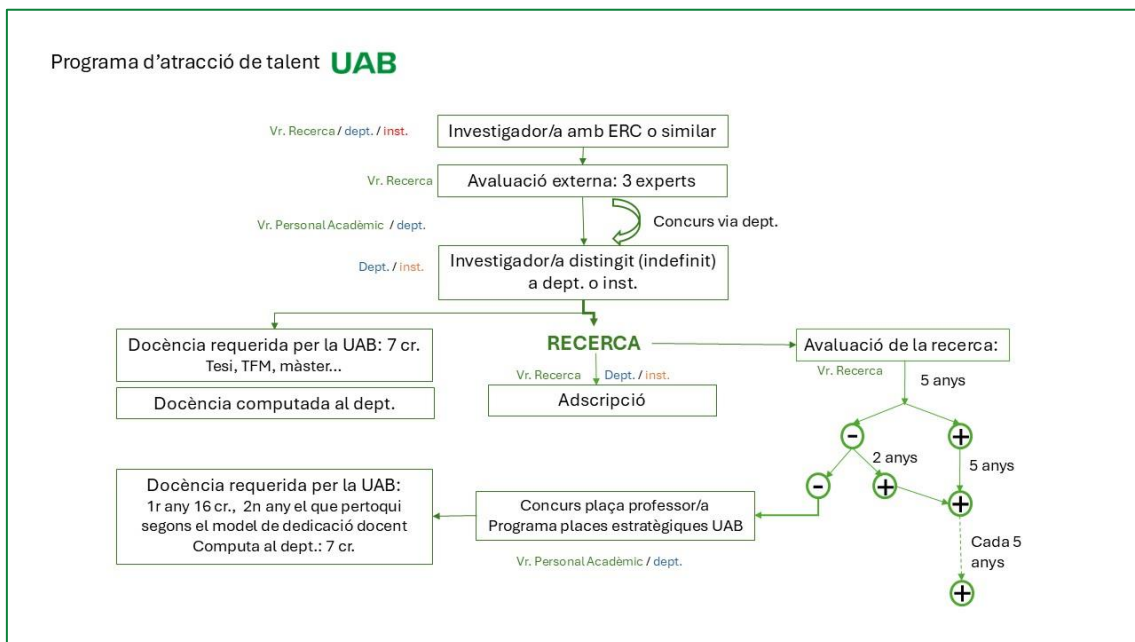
Programa d'atracció de talent UAB

Vr. Recerca / dept. / inst.

Investigador/a amb ERC o similar

Vr. Recerca

Avaluació externa: 3 experts

Vr. Personal Acadèmic / dept.

Concurs via dept.

Dept. / inst.

Investigador/a distingit (indefinit) a dept. o inst.

Docència requerida per la UAB: 7 cr. Tesi, TFM, màster...

Docència computada al dept.

RECERCA

Vr. Recerca Dept. / inst.

Adscripció

Avaluació de la recerca:

Vr. Recerca

5 anys

-

+

2 anys

5 anys

-

+

+

Cada 5 anys

+

Docència requerida per la UAB: 1r any 16 cr., 2n any el que pertoqui segons el model de dedicació docent Computa al dept.: 7 cr.

Concurs plaça professor/a Programa places estratègiques UAB

Vr. Personal Acadèmic / dept.